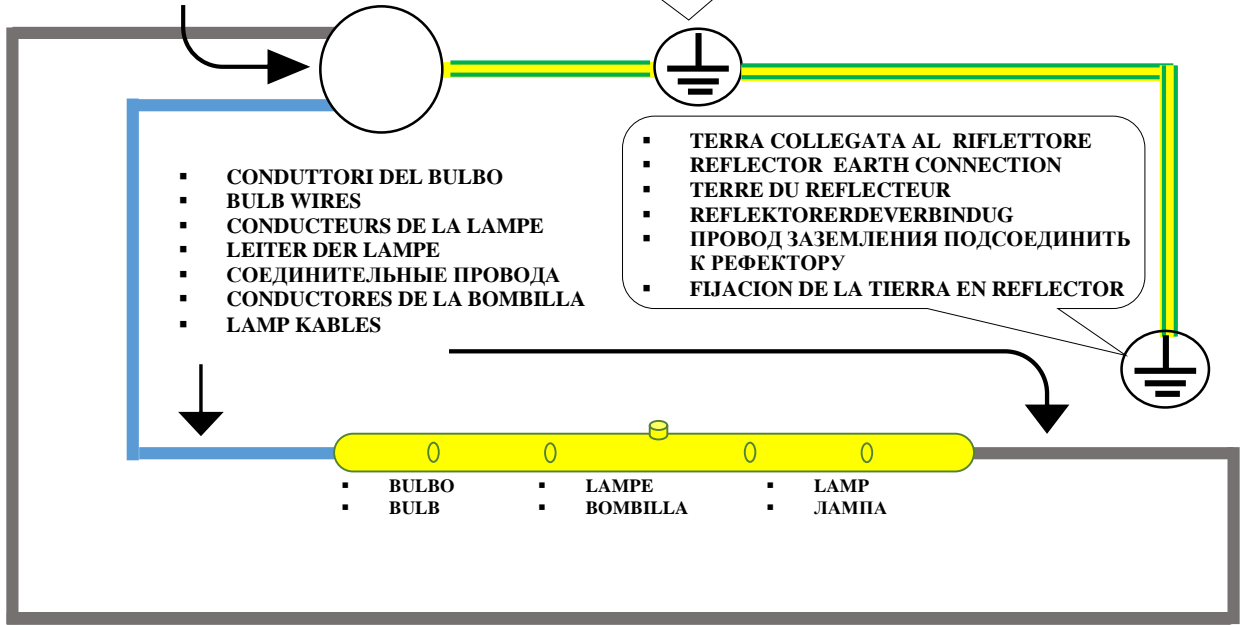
- TERRA COLLEGATA AL RIFLETTORE
- REFLECTOR EARTH CONNECTION
- TERRE DU REFLECTEUR
- REFLEKTORERDEVERBINDUG
- ПРОВОД ЗАЗЕМЛЕНИЯ ПОДСОЕДИНИТЬ К РЕФЕКТОРУ
- FIJACION DE LA TIERRA EN REFLECTOR

- CONDUTTORI DEL BULBO
- BULB WIRES
- CONDUCTEURS DE LA LAMPE
- LEITER DER LAMPE
- СОЕДИНИТЕЛЬНЫЕ ПРОВОДА
- CONDUCTORES DE LA BOMBILLA
- LAMP KABLES

- BULBO
- BULB

- LAMPE
- BOMBILLA

- LAMP
- ЛАМПА